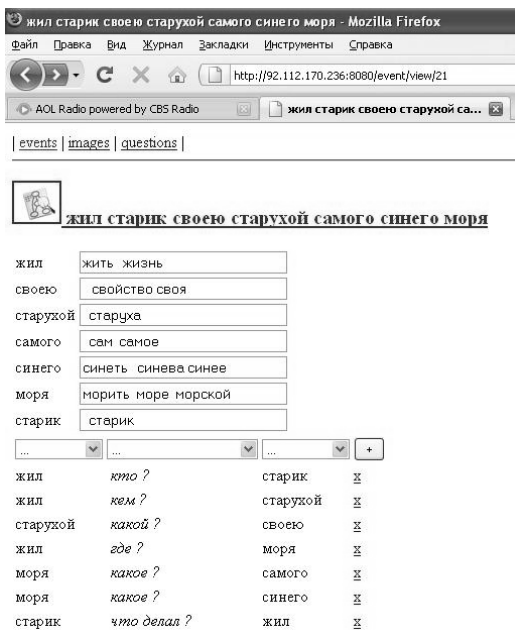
жил старик своею старухой самого синего моря - Mozilla Firefox

Файл Правка Вид Журнал Закладки Инструменты Справка

http://92.112.170.236:8080/event/view/21

AOL Radio powered by CBS Radio

жил старик своею старухой са...

| events | images | questions |

жил старик своею старухой самого синего моря

| | |
|---|---|
| жил | жить жизнь |
| своею | свойство своя |
| старухой | старуха |
| самого | сам самое |
| синего | синеть синева синее |
| моря | морить море морской |
| старик | старик |

... ... ... +

| | | | |
|---|---|---|---|
| жил | кто ? | старик | x |
| жил | кем ? | старухой | x |
| старухой | какой ? | своею | x |
| жил | где ? | моря | x |
| моря | какое ? | самого | x |
| моря | какое ? | синего | x |
| старик | что делал ? | жил | x |